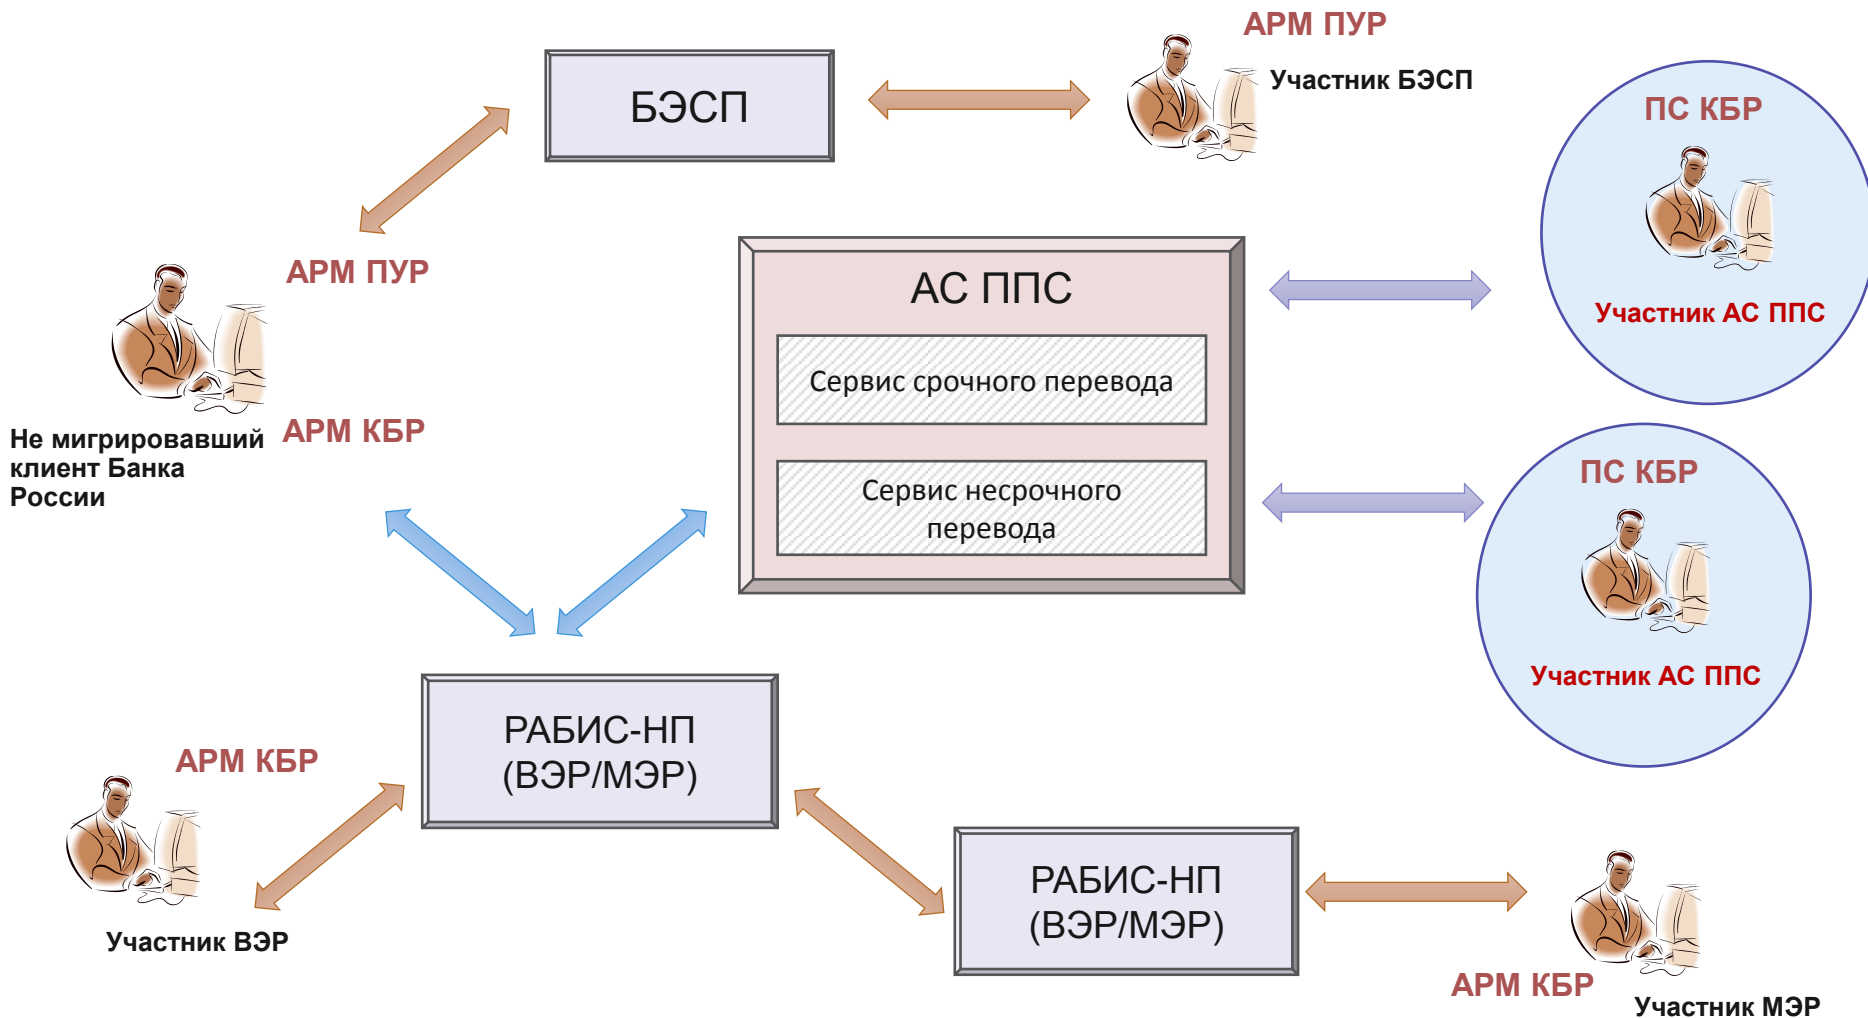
АРМ ПУР

Участник БЭСП

БЭСП

ПС КБР

Участник АС ППС

АРМ ПУР

АС ППС

Сервис срочного перевода

Сервис несрочного перевода

Не мигрировавший клиент Банка России

АРМ КБР

ПС КБР

Участник АС ППС

АРМ КБР

РАБИС-НП (ВЭР/МЭР)

Участник ВЭР

РАБИС-НП (ВЭР/МЭР)

АРМ КБР

Участник МЭР